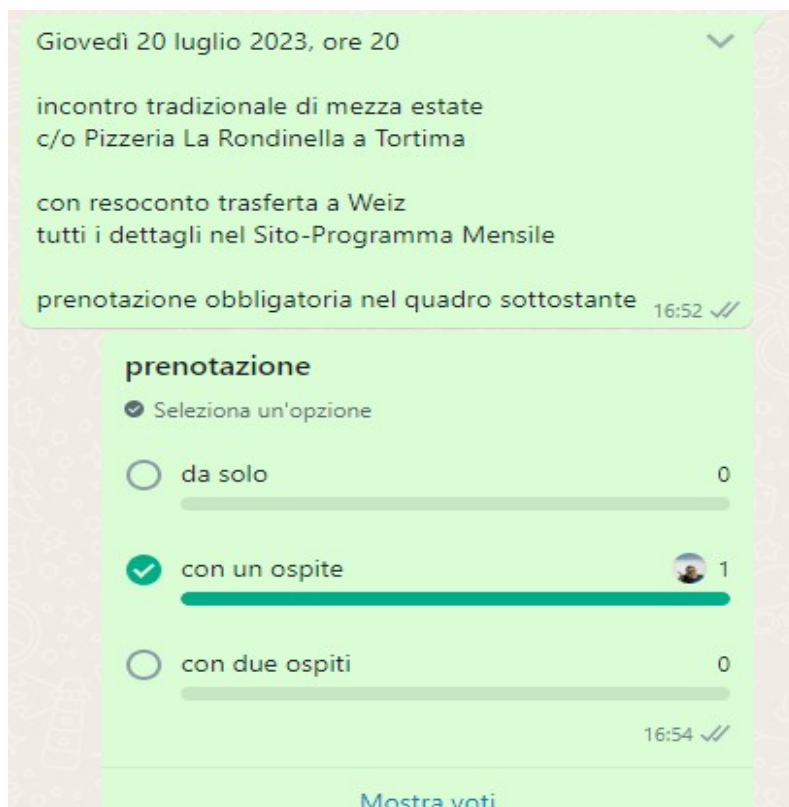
Giovedì 20 luglio 2023, ore 20

incontro tradizionale di mezza estate
c/o Pizzeria La Rondinella a Tortima

con resoconto trasferta a Weiz
tutti i dettagli nel Sito-Programma Mensile

prenotazione obbligatoria nel quadro sottostante 16:52

prenotazione

Seleziona un'opzione

da solo 0

con un ospite 1

con due ospiti 0

16:54

Mostra voti